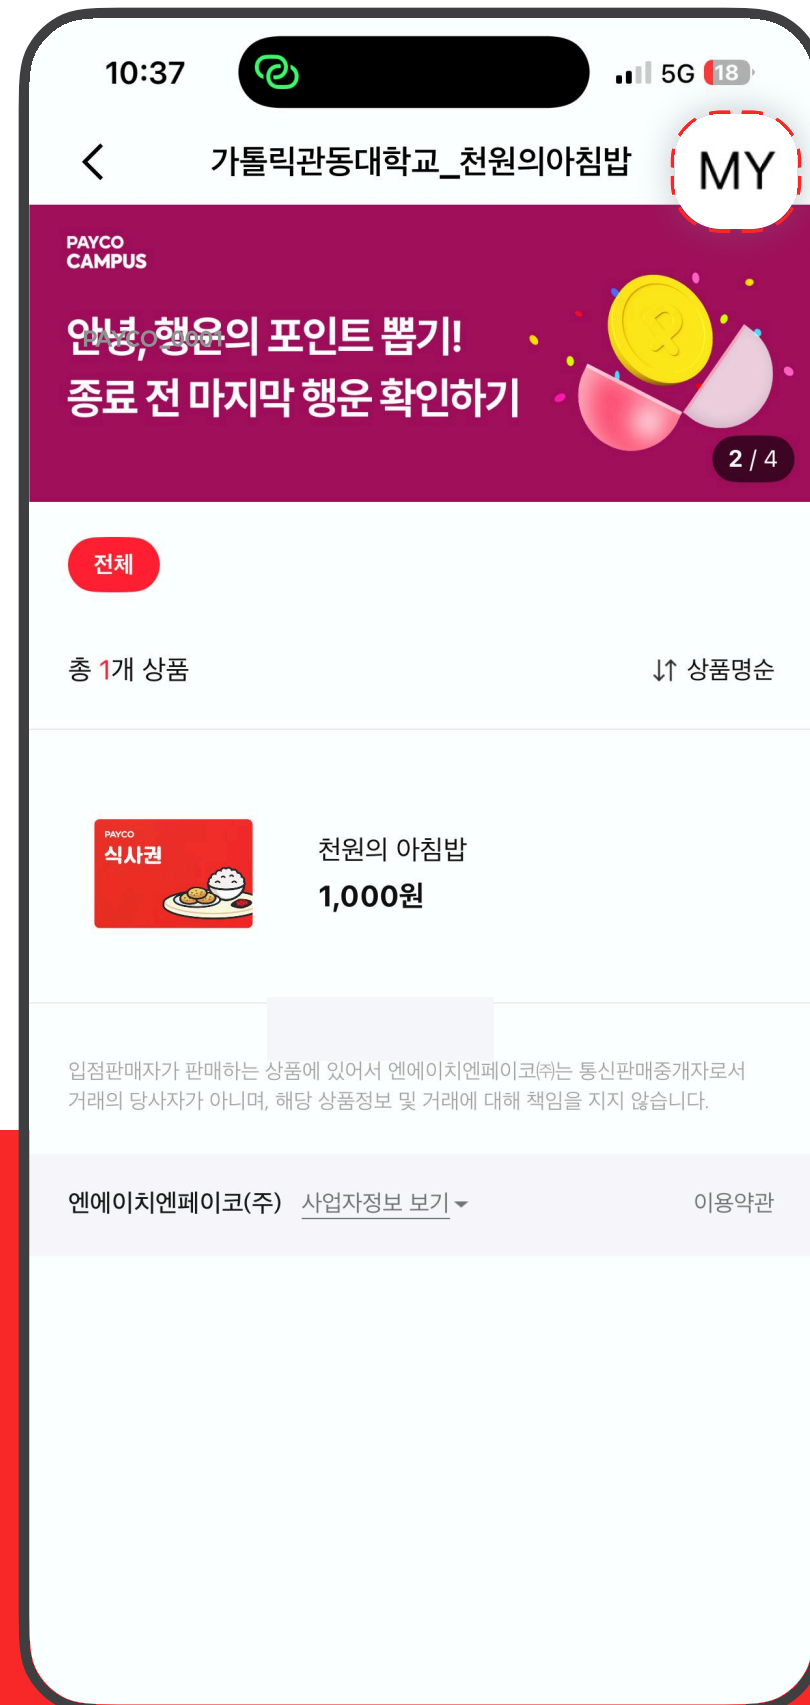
10:37

5G 18

가톨릭관동대학교_천원의아침밥

MY

PAYCO CAMPUS

안녕, 행운의 포인트 뽑기!
종료 전 마지막 행운 확인하기

PAYCO_0001

2 / 4

전체

총 1개 상품

상품명순

PAYCO
식사권

천원의 아침밥
1,000원

입점판매자가 판매하는 상품에 있어서 엔에이치엔페이코㈜는 통신판매중개자로서 거래의 당사자가 아니며, 해당 상품정보 및 거래에 대해 책임을 지지 않습니다.

엔에이치엔페이코(주) 사업자정보 보기 이용약관